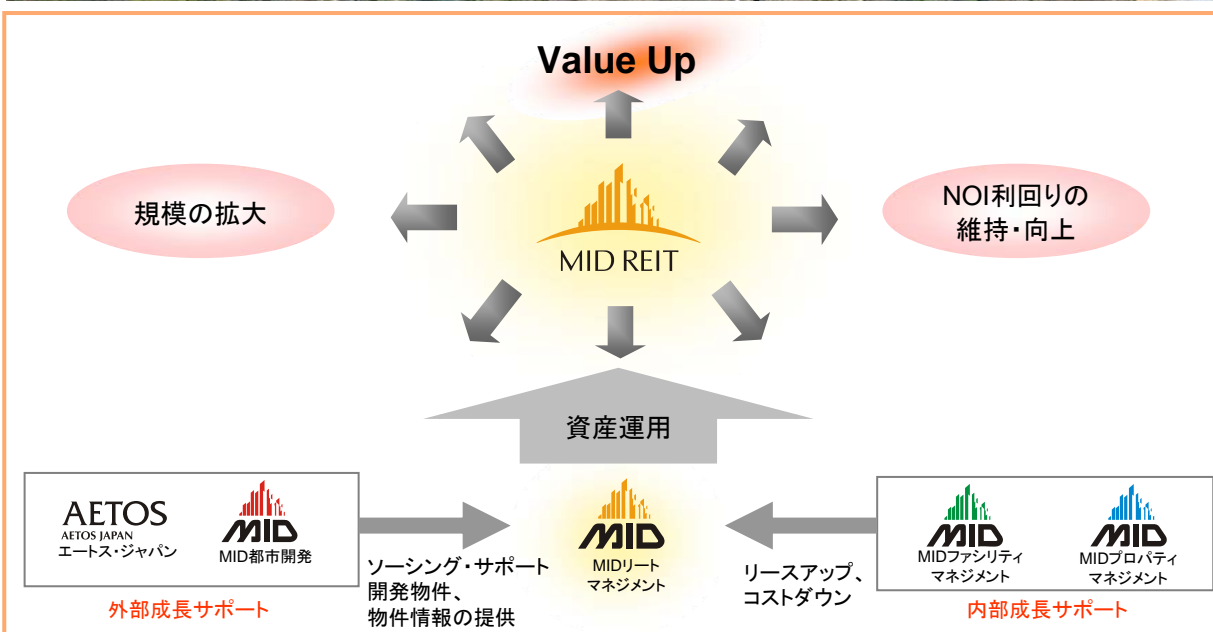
Value Up

規模の拡大

MID REIT

NOI利回りの
維持・向上

資産運用

AETOS
AETOS JAPAN
エートス・ジャパン

MID
MID都市開発

外部成長サポート

ソーシング・サポート
開発物件、
物件情報の提供

MID
MIDリート
マネジメント

リースアップ、
コストダウン

MID
MIDファシリティ
マネジメント

MID
MIDプロパティ
マネジメント

内部成長サポート